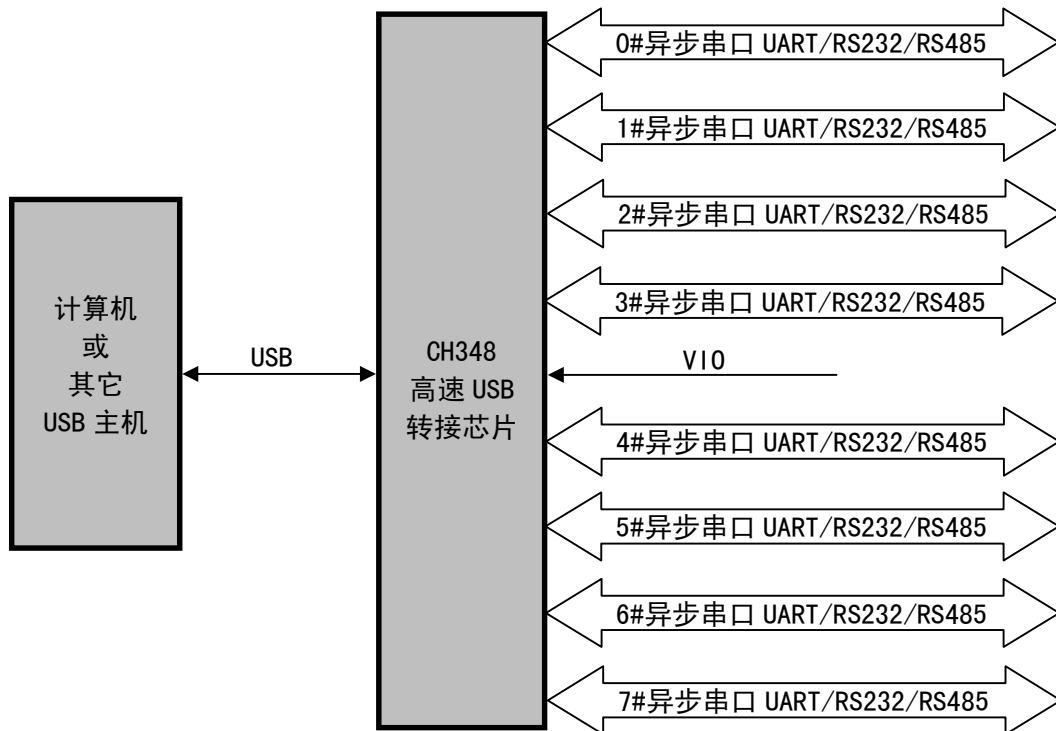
0#异步串口 UART/RS232/RS485

1#异步串口 UART/RS232/RS485

2#异步串口 UART/RS232/RS485

3#异步串口 UART/RS232/RS485

计算机
或
其它
USB 主机

USB

CH348
高速 USB
转接芯片

VIO

4#异步串口 UART/RS232/RS485

5#异步串口 UART/RS232/RS485

6#异步串口 UART/RS232/RS485

7#异步串口 UART/RS232/RS485